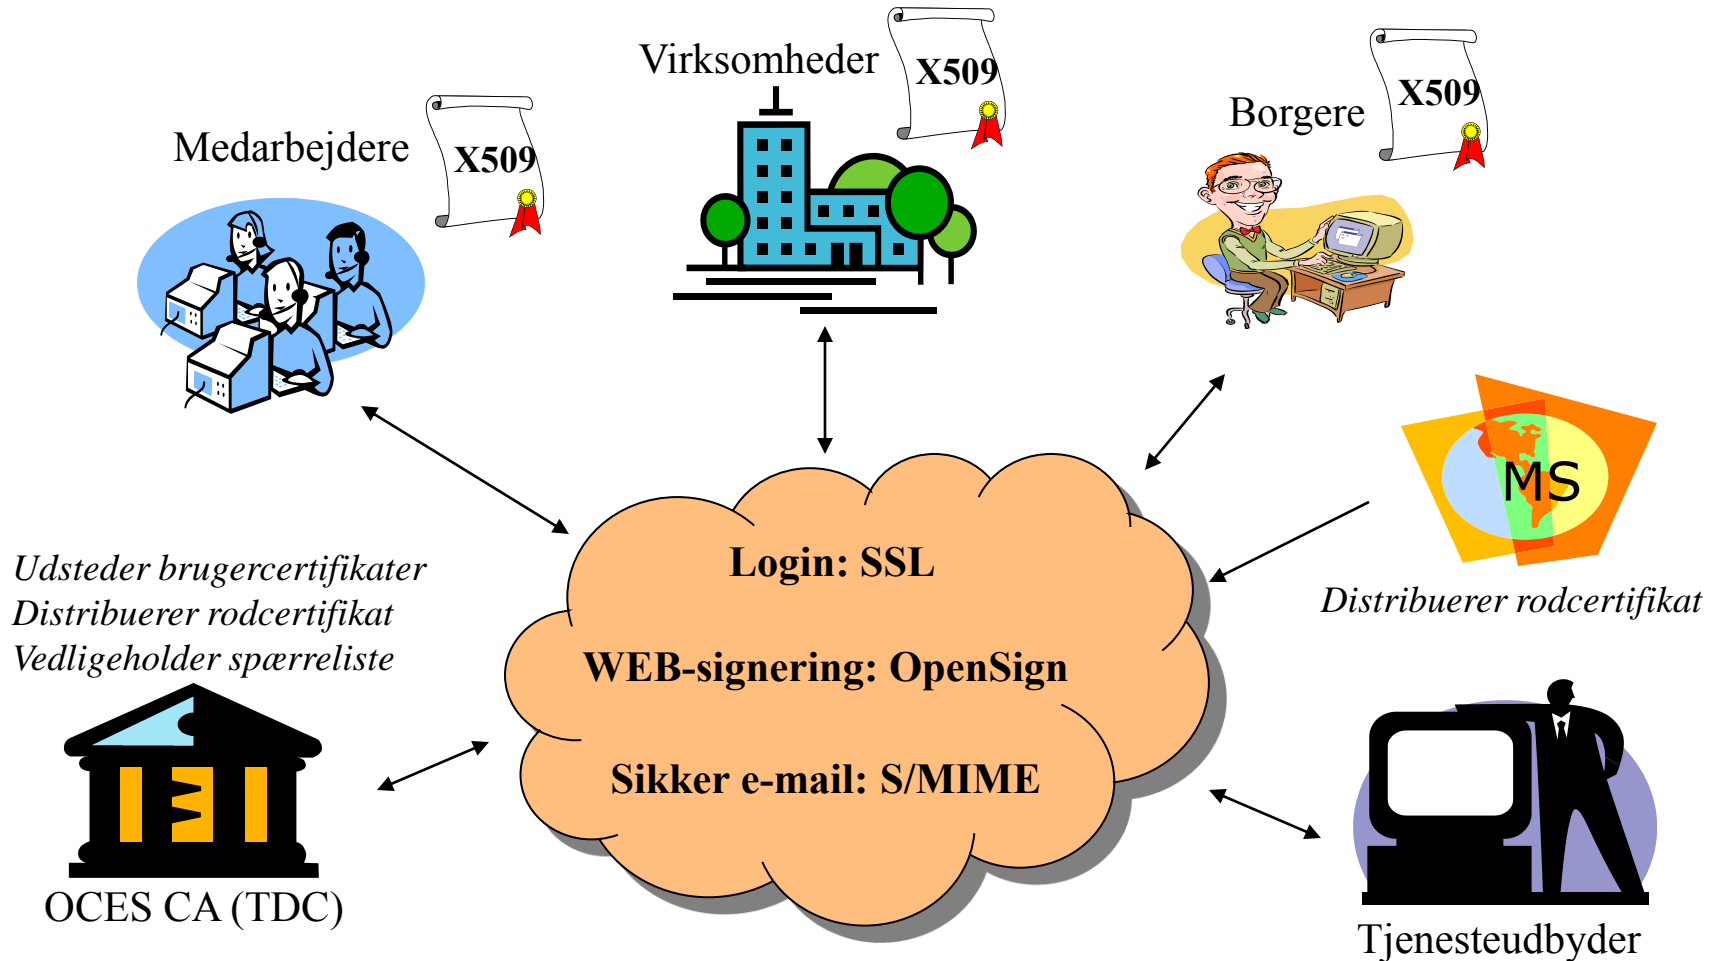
Virksomheder
X509
Medarbejdere
X509
Borgere
X509
MS
Distribuerer rodcertifikat
Udsteder brugercertifikater
Distribuerer rodcertifikat
Vedligeholder spærreliste
Login: SSL
WEB-signering: OpenSign
Sikker e-mail: S/MIME
OCES CA (TDC)
Tjenesteudbyder